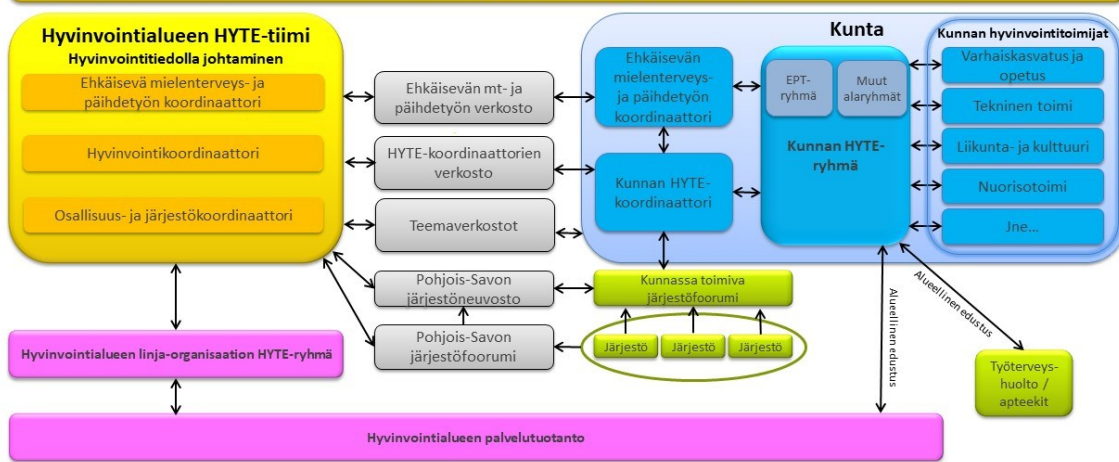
Hyvinvointialueen HYTE-tiimi
Hyvinvointitiedolla johtaminen

Ehkäisevä mielenterveys- ja päihdetyön koordinaattori

Hyvinvointikoordinaattori

Osallisuus- ja järjestökoordinaattori

Ehkäisevän mt- ja päihdetyön verkosto

HYTE-koordinaattorien verkosto

Teemaverkostot

Pohjois-Savon järjestöneuvosto

Pohjois-Savon järjestöfoorumi

Kunta

Ehkäisevän mielenterveys- ja päihdetyön koordinaattori

Kunnan HYTE-koordinaattori

EPT-ryhmä

Muut alaryhmät

Kunnan HYTE-ryhmä

Kunnan hyvinvointitoimijat

Varhaiskasvatus ja opetus

Tekninen toimi

Liikunta- ja kulttuuri

Nuorisotoimi

Jne...

Kunnassa toimiva järjestöfoorumi

Järjestö

Järjestö

Järjestö

Alueellinen edustus

Alueellinen edustus

Työterveys-huolto / apteekit

Hyvinvointialueen linja-organisaation HYTE-ryhmä

Hyvinvointialueen palvelutuotanto